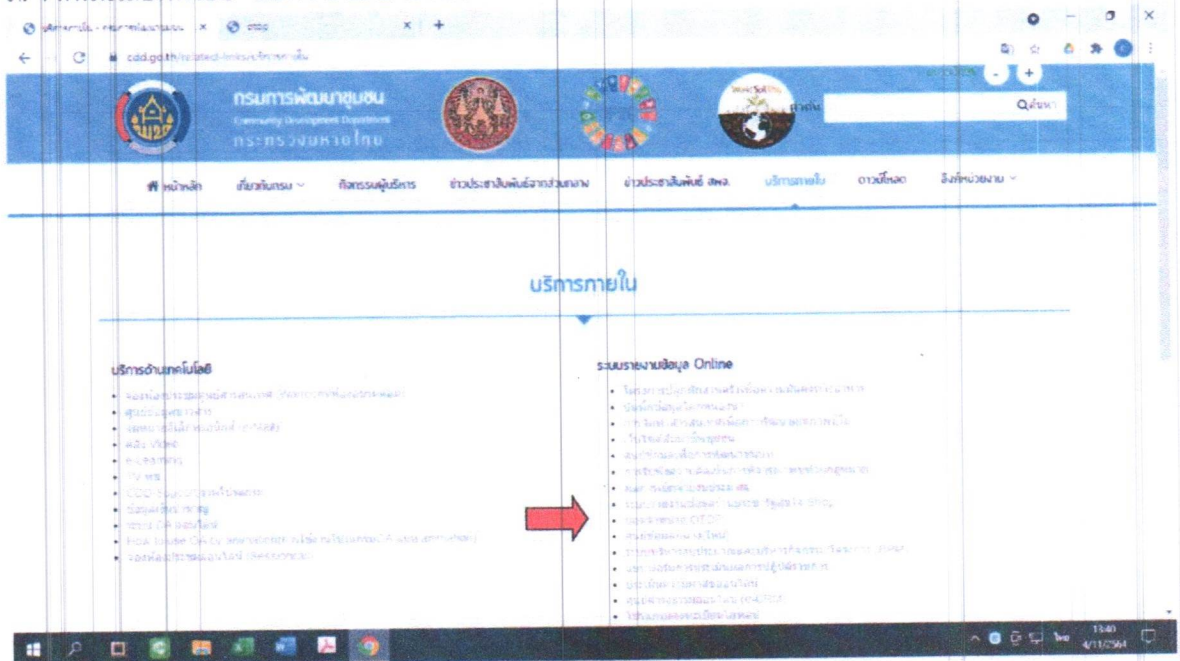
cdd.go.th/related-links/บริการภายใน

กรมการพัฒนาชุมชน
Community Development Department
กระทรวงมหาดไทย

ค้นหา

หน้าหลัก เกี่ยวกับกรม ภารกิจผู้บริหาร ข่าวประชาสัมพันธ์จากส่วนกลาง ข่าวประชาสัมพันธ์ สพจ. บริการภายใน ดาวน์โหลด ลิงค์หน่วยงาน

บริการภายใน

บริการด้านเทคโนโลยี

ระบบรายงานข้อมูล Online

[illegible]

13:40
4/11/2564